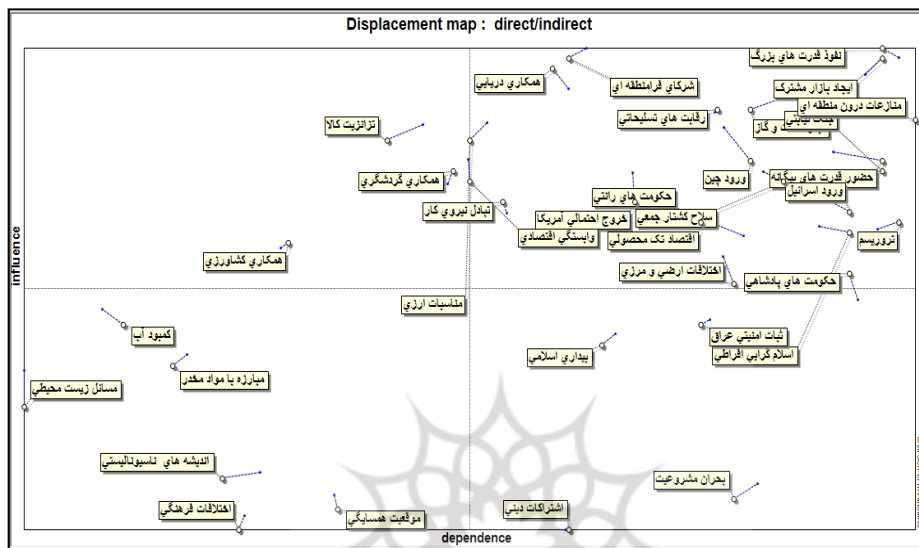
Displacement map : direct/indirect

نفوذ قدرت هاي بزرگ
ايجاد بازار مشترك
منازعات درون منطقه اي
همكاري دريايي
شركاي فرامنطقه اي
رقابت هاي تسليحاتي
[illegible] و گاز
ترانزيت كالا
حضور قدرت هاي بيگانه
ورود اسرائيل
ورود چين
همكاري گردشگري
حكومت هاي رانتي
سلاح كشتار جمعي
خروج احتمالي آمريكا
تبادل نيروي كار
اقتصاد تك محصولي
وابستگي اقتصادي
تروريسم
همكاري كشاورزي
اختلافات ارضي و مرزي
حكومت هاي پادشاهي
influence
مناسبات ارزي
كمبود آب
ثبات امنيتي عراق
اسلام گرايي افراطي
بيداري اسلامي
مبارزه با مواد مخدر
مسائل زيست محيطي
انديشه هاي ناسيوناليستي
بحران مشروعيت
اختلافات فرهنگي
موقعيت همسايگي
اشتراكات ديني
dependence